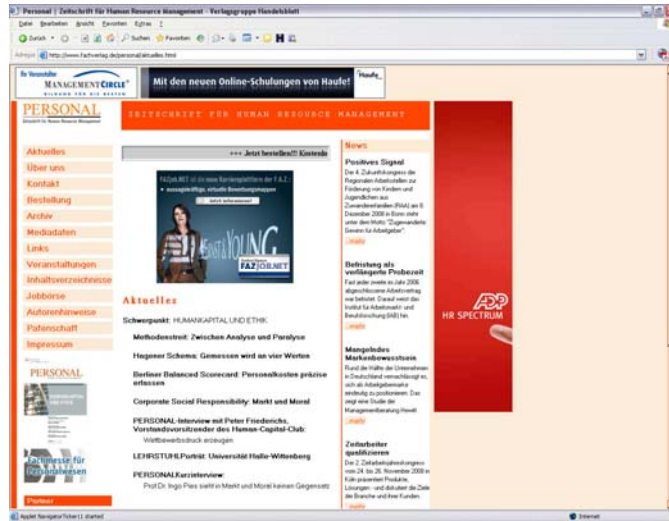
Personal | Zeitschrift für Human Resource Management - Verlagsgruppe Handelsblatt

Datei Bearbeiten Ansicht Favoriten Extras ?

Zurück Suchen Favoriten

Adresse http://www.fachverlag.de/personal/aktuelles.html

Ihr Veranstalter MANAGEMENT CIRCLE

Mit den neuen Online-Schulungen von Haufe!

PERSONAL

ZEITSCHRIFT FÜR HUMAN RESOURCE MANAGEMENT

+++ Jetzt bestellen!!! Kostenlo

Aktuelles
Über uns
Kontakt
Bestellung
Archiv
Mediadaten
Links
Veranstaltungen
Inhaltsverzeichnisse
Jobbörse
Autorenhinweise
Patenschaft
Impressum

PERSONAL

Fachmesse für Personalwesen

Partner

FAZjob.NET

Aktuelles

Schwerpunkt: HUMANKAPITAL UND ETHIK

Methodenstreit: Zwischen Analyse und Paralyse

Hagener Schema: Gemessen wird an vier Werten

Berliner Balanced Scorecard: Personalkosten präzise erfassen

Corporate Social Responsibility: Markt und Moral

PERSONAL-Interview mit Peter Friederichs, Vorstandsvorsitzender des Human-Capital-Club: Wettbewerbsdruck erzeugen

LEHRSTUHLPortrait: Universität Halle-Wittenberg

PERSONALKurzinterview: Prof.Dr. Ingo Pies sieht in Markt und Moral keinen Gegensatz

News

Positives Signal
Der 4. Zukunftskongress der Regionalen Arbeitsstellen zur Förderung von Kindern und Jugendlichen aus Zuwandererfamilien (RAA) am 6. Dezember 2008 in Bonn steht unter dem Motto "Zugewanderte Gewinn für Arbeitgeber".
...mehr

Befristung als verlängerte Probezeit
Fast jeder zweite im Jahr 2006 abgeschlossene Arbeitsvertrag war befristet. Darauf weist das Institut für Arbeitsmarkt- und Berufsforschung (IAB) hin.
...mehr

Mangelndes Markenbewusstsein
Rund die Hälfte der Unternehmen in Deutschland vernachlässigt es, sich als Arbeitgebermarke eindeutig zu positionieren. Das zeigt eine Studie der Managementberatung Hewitt.
...mehr

Zeitarbeiter qualifizieren
Der 2. Zeitarbeitsplanungskongress vom 24. bis 26. November 2008 in Köln präsentiert Produkte, Lösungen - und diskutiert die Ziele der Branche und ihrer Kunden.
...mehr

ADP HR SPECTRUM

Applet NavigatorTicker11 started

Internet